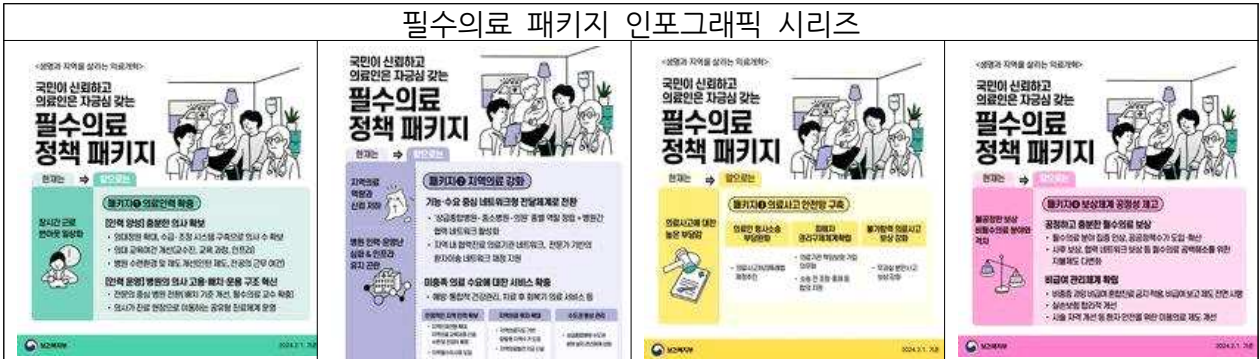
필수의료 패키지 인포그래픽 시리즈

<생명과 지역을 살리는 의료개혁>

국민이 신뢰하고 의료인은 자긍심 갖는

필수의료 정책 패키지

현재는 ⇒ 앞으로는

패키지① 의료인력 확충

장시간 근로 번아웃 일상화

[인력 양성] 충분한 의사 확보

[인력 운영] 병원의 의사 고용·배치·운용 구조 혁신

보건복지부

국민이 신뢰하고 의료인은 자긍심 갖는

필수의료 정책 패키지

현재는 ⇒ 앞으로는

패키지② 지역의료 강화

기능·수요 중심 네트워크형 전달체계로 전환

미충족 의료 수요에 대한 서비스 확충

보건복지부

<생명과 지역을 살리는 의료개혁>

국민이 신뢰하고 의료인은 자긍심 갖는

필수의료 정책 패키지

현재는 ⇒ 앞으로는

패키지③ 의료사고 안전망 구축

의료사고에 대한 높은 부담감

보건복지부 2024.2.1. 기준

<생명과 지역을 살리는 의료개혁>

국민이 신뢰하고 의료인은 자긍심 갖는

필수의료 정책 패키지

현재는 ⇒ 앞으로는

패키지④ 보상체계 공정성 제고

불공정한 보상 비필수의료 분야와 격차

공정하고 충분한 필수의료 보상

비급여 관리체계 확립

보건복지부 2024.2.1. 기준